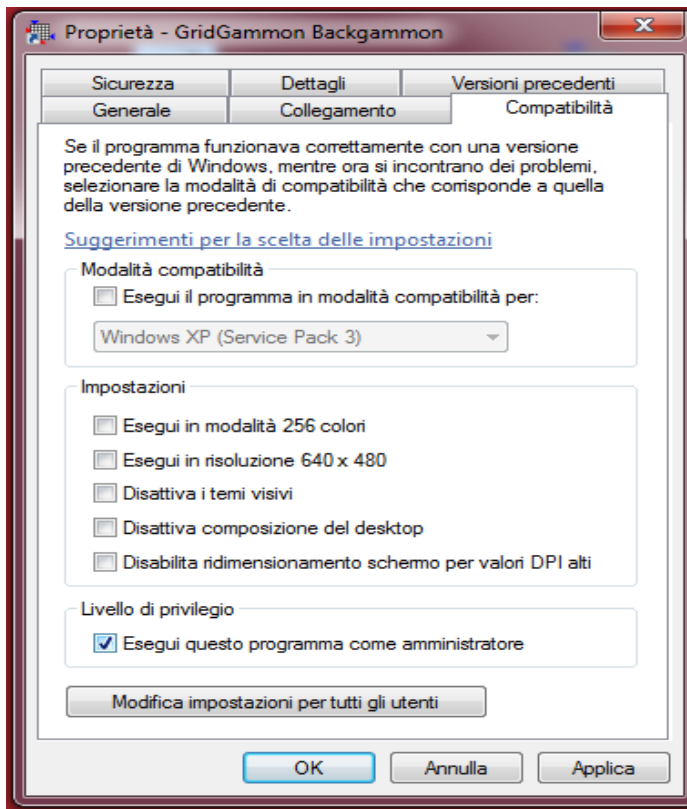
Proprietà - GridGammon Backgammon

Sicurezza | Dettagli | Versioni precedenti
Generale | Collegamento | Compatibilità

Se il programma funzionava correttamente con una versione precedente di Windows, mentre ora si incontrano dei problemi, selezionare la modalità di compatibilità che corrisponde a quella della versione precedente.

Suggerimenti per la scelta delle impostazioni

Modalità compatibilità

Esegui il programma in modalità compatibilità per:

Windows XP (Service Pack 3)

Impostazioni

Esegui in modalità 256 colori

Esegui in risoluzione 640 x 480

Disattiva i temi visivi

Disattiva composizione del desktop

Disabilita ridimensionamento schermo per valori DPI alti

Livello di privilegio

Esegui questo programma come amministratore

Modifica impostazioni per tutti gli utenti

OK | Annulla | Applica